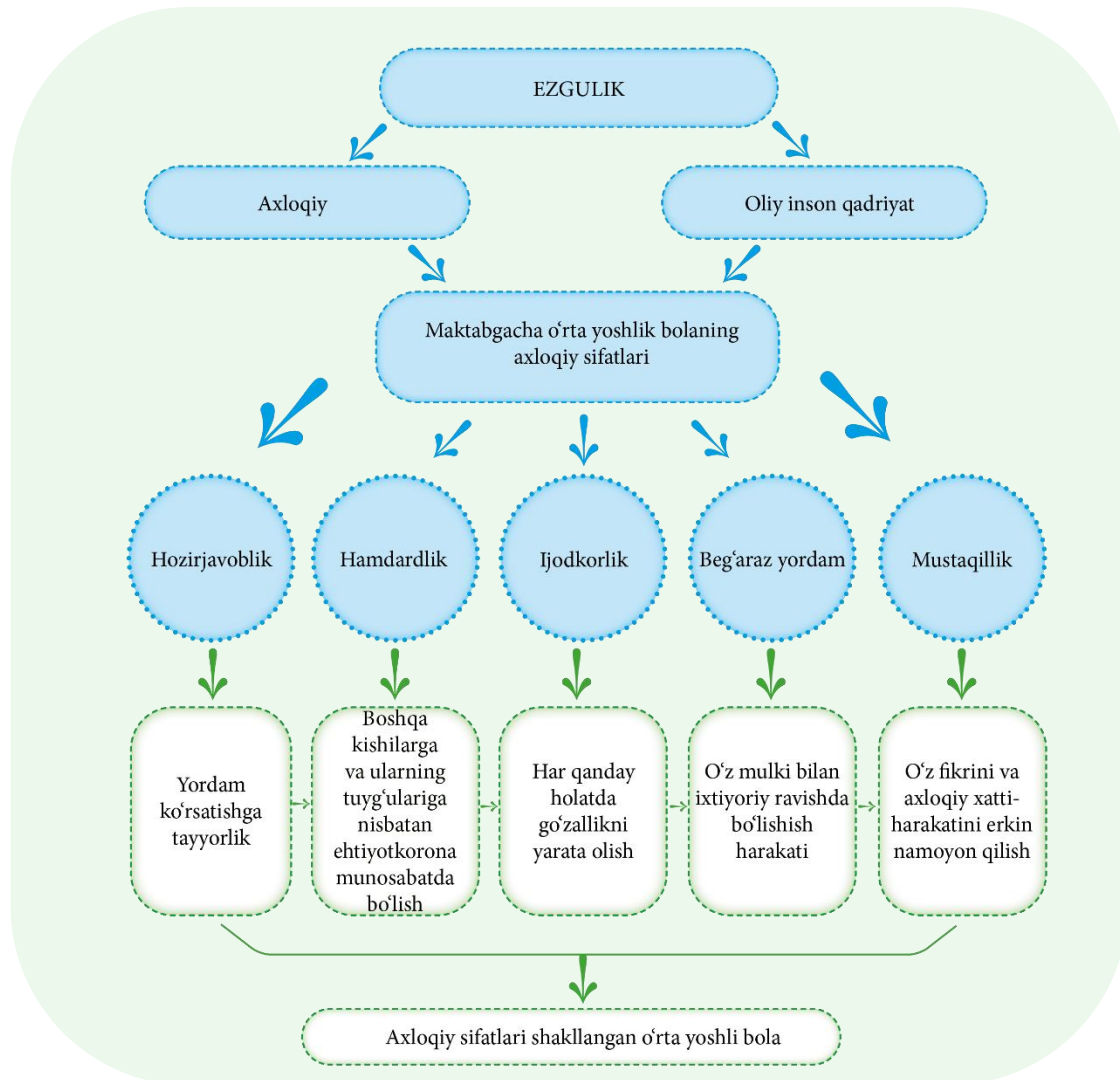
EZGULIK

Axloqiy

Oliy inson qadriyat

Maktabgacha oʻrta yoshlik bolaning axloqiy sifatlari

Hozirjavoblik

Hamdardlik

Ijodkorlik

Begʻaraz yordam

Mustaqillik

Yordam koʻrsatishga tayyorlik

Boshqa kishilarga va ularning tuygʻulariga nisbatan ehtiyotkorona munosabatda boʻlish

Har qanday holatda goʻzallikni yarata olish

Oʻz mulki bilan ixtiyoriy ravishda boʻlishish harakati

Oʻz fikrini va axloqiy xatti-harakatini erkin namoyon qilish

Axloqiy sifatlari shakllangan oʻrta yoshli bola